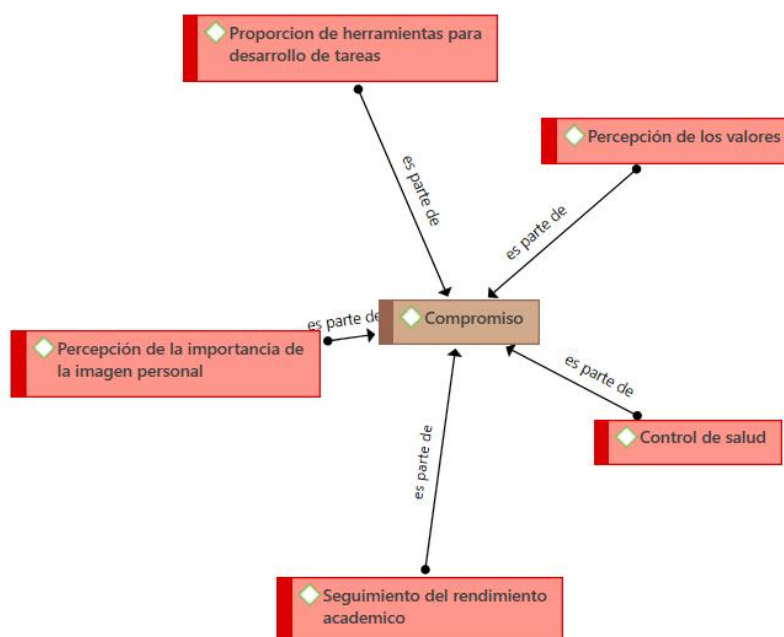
Proporcion de herramientas para desarrollo de tareas

es parte de

Percepción de los valores

es parte de

es parte de

Compromiso

Percepción de la importancia de la imagen personal

es parte de

es parte de

Control de salud

es parte de

Seguimiento del rendimiento academico